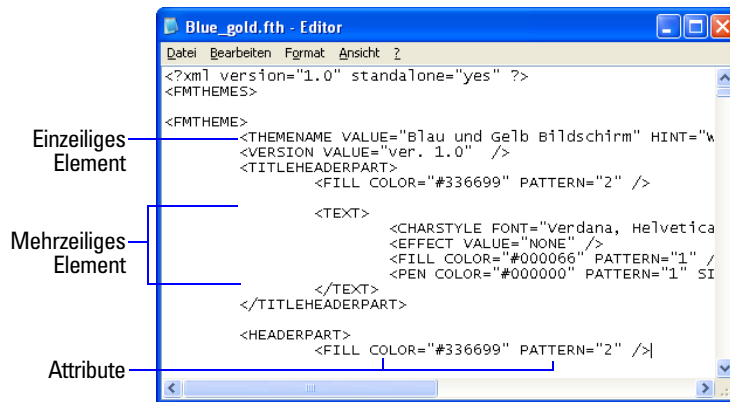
Blue_gold.fth - Editor

Datei Bearbeiten Format Ansicht ?

<?xml version="1.0" standalone="yes" ?>
<FMTHEMES>

<FMTHEME>
<THEMENAME VALUE="Blau und Gelb Bildschirm" HINT="w
<VERSION VALUE="ver. 1.0" />
<TITLEHEADERPART>
<FILL COLOR="#336699" PATTERN="2" />

<TEXT>
<CHARSTYLE FONT="Verdana, Helvetica
<EFFECT VALUE="NONE" />
<FILL COLOR="#000066" PATTERN="1" /
<PEN COLOR="#000000" PATTERN="1" SI
</TEXT>
</TITLEHEADERPART>

<HEADERPART>
<FILL COLOR="#336699" PATTERN="2" />

Einzeiliges Element

Mehrzeiliges Element

Attribute